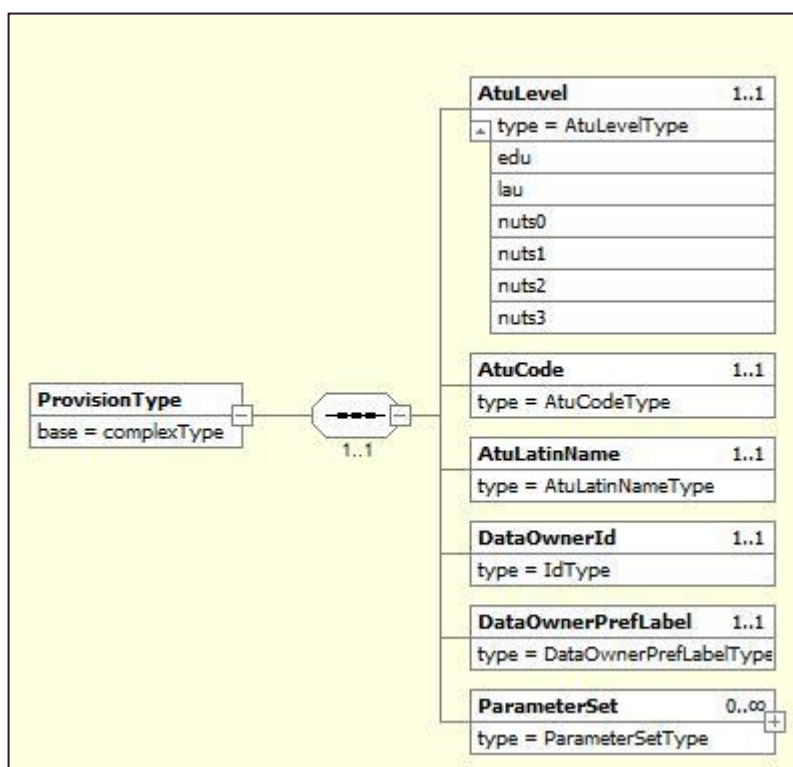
ProvisionType
base = complexType

1..1

AtuLevel 1..1
type = AtuLevelType
edu
lau
nuts0
nuts1
nuts2
nuts3

AtuCode 1..1
type = AtuCodeType

AtuLatinName 1..1
type = AtuLatinNameType

DataOwnerId 1..1
type = IdType

DataOwnerPrefLabel 1..1
type = DataOwnerPrefLabelType

ParameterSet 0..∞
type = ParameterSetType